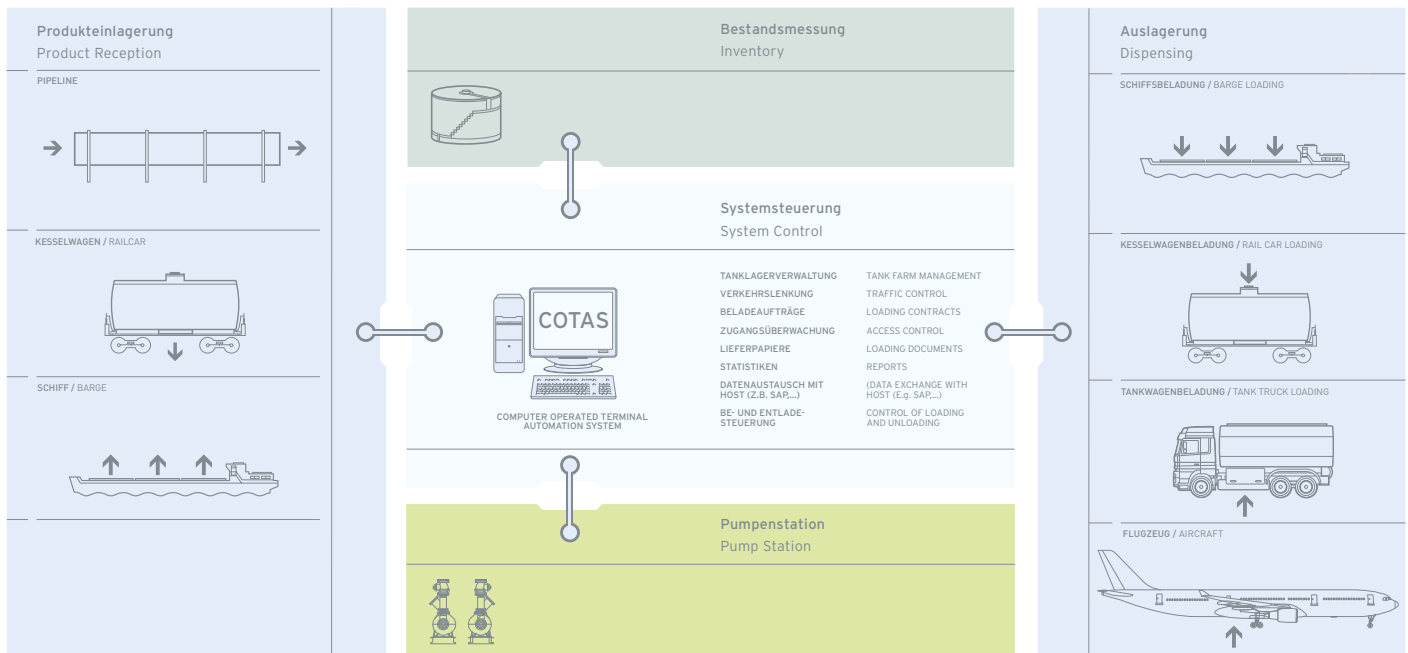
Produkteinlagerung
Product Reception

PIPELINE

KESSELWAGEN / RAILCAR

SCHIFF / BARGE

Bestandsmessung
Inventory

Systemsteuerung
System Control

COTAS

COMPUTER OPERATED TERMINAL AUTOMATION SYSTEM

| | |
|---|---|
| TANKLAGERVERWALTUNG | TANK FARM MANAGEMENT |
| VERKEHRSLENKUNG | TRAFFIC CONTROL |
| BELADEAUFTRÄGE | LOADING CONTRACTS |
| ZUGANGSÜBERWACHUNG | ACCESS CONTROL |
| LIEFERPAPIERE | LOADING DOCUMENTS |
| STATISTIKEN | REPORTS |
| DATENAUSTAUSCH MIT HOST (Z.B. SAP,...) | (DATA EXCHANGE WITH HOST (E.g. SAP,...) |
| BE- UND ENTLADE-STEUERUNG | CONTROL OF LOADING AND UNLOADING |

Pumpenstation
Pump Station

Auslagerung
Dispensing

SCHIFFSBELADUNG / BARGE LOADING

KESSELWAGENBELADUNG / RAIL CAR LOADING

TANKWAGENBELADUNG / TANK TRUCK LOADING

FLUGZEUG / AIRCRAFT